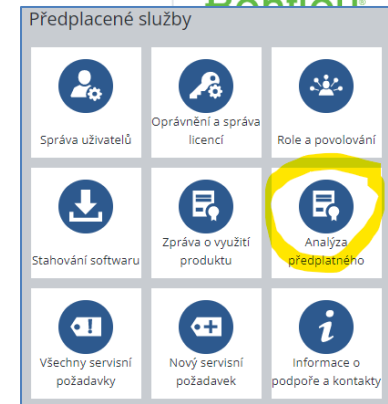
Předplacené služby

Správa uživatelů

Oprávnění a správa licencí

Role a povolování

Stahování softwaru

Zpráva o využití produktu

Analýza předplatného

Všechny servisní požadavky

Nový servisní požadavek

Informace o podpoře a kontakty